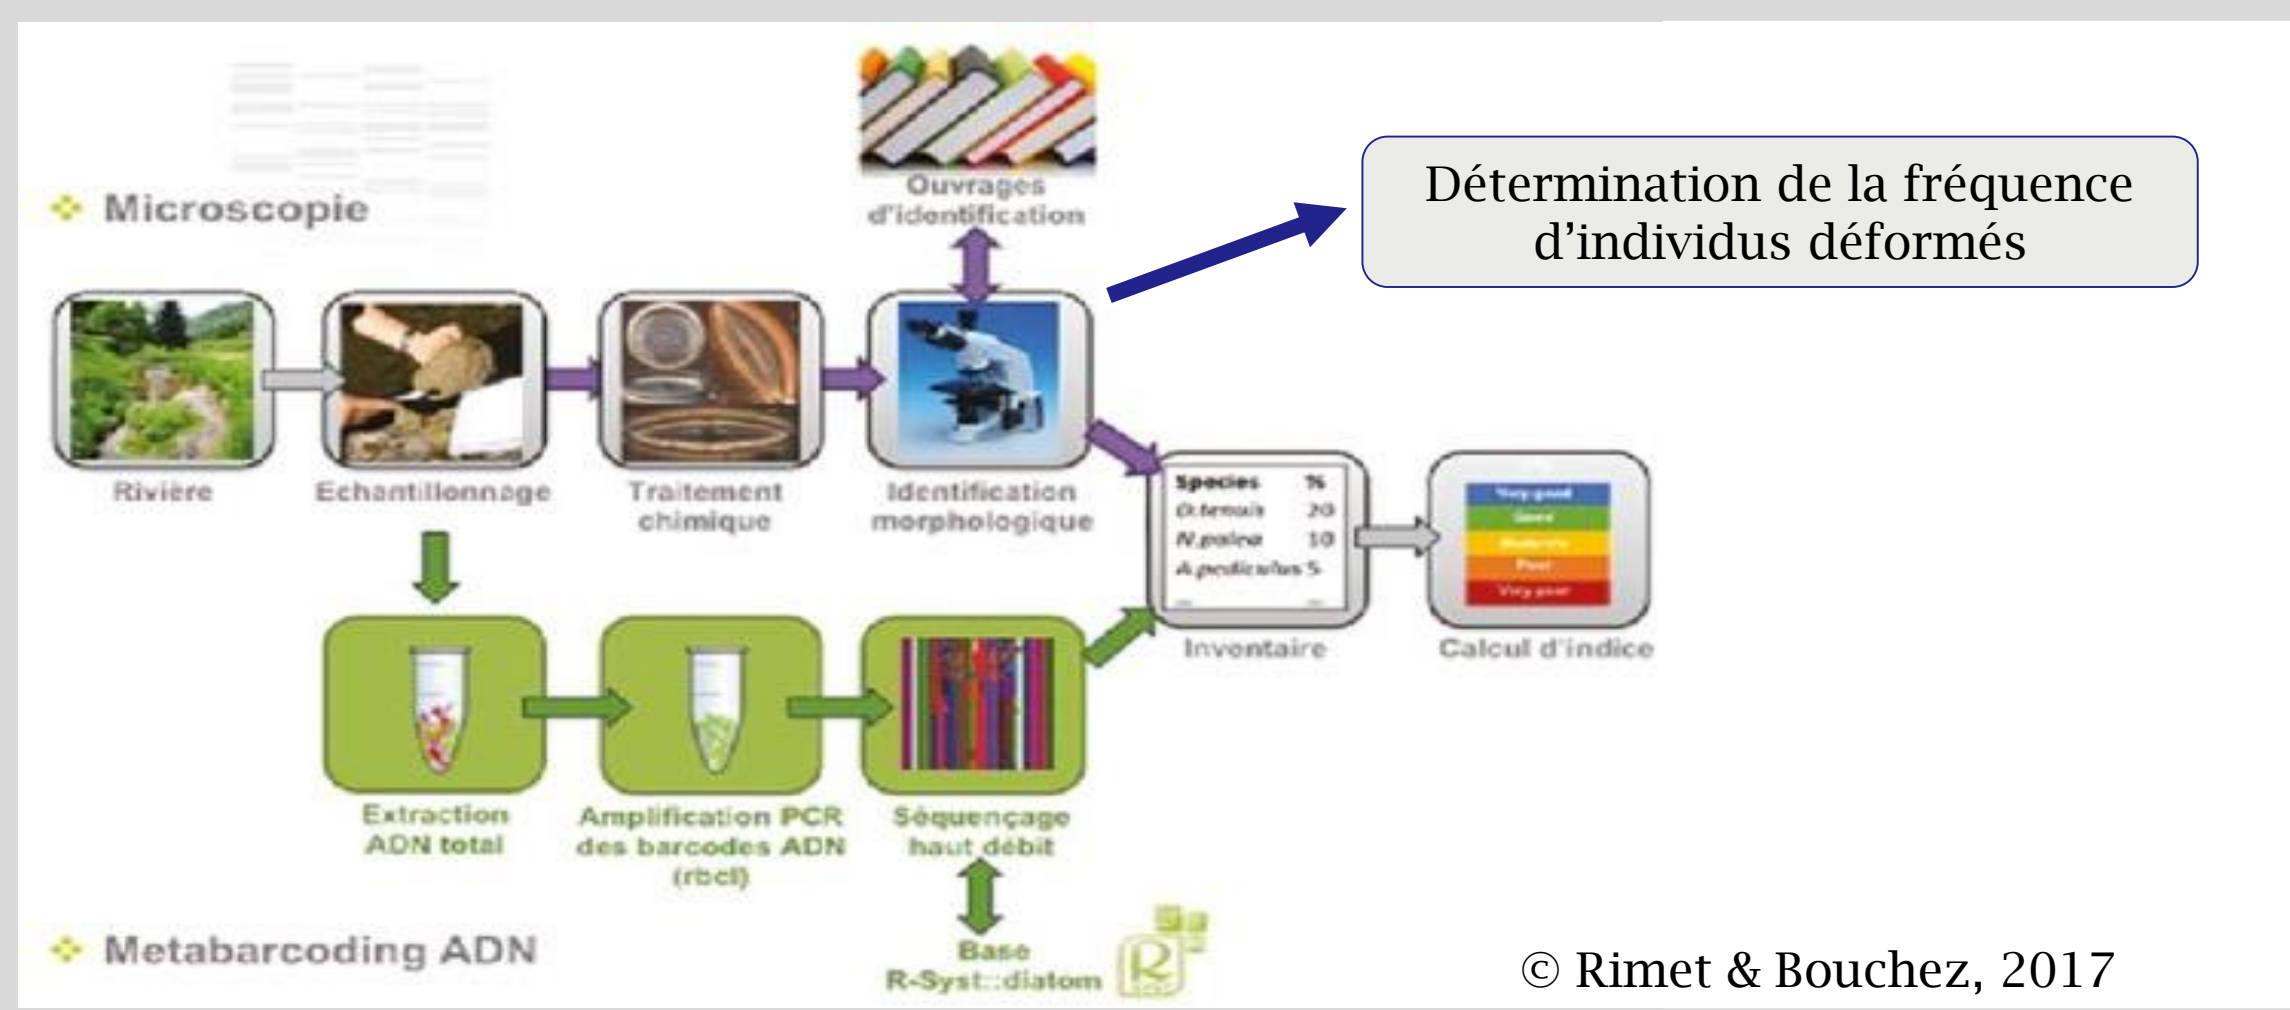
Microscopie

Ouvrages d'identification

Détermination de la fréquence d'individus déformés

Rivière

Echantillonnage

Traitement chimique

Identification morphologique

| Species | % |
|---|---|
| O.tenuis | 20 |
| N.palea | 10 |
| A.pediculus | 5 |

Very good
Good
Moderate
Poor
Very poor

Inventaire

Calcul d'indice

Extraction ADN total

Amplification PCR des barcodes ADN (rbcl)

Séquençage haut débit

Base R-Syst::diatom

Metabarcoding ADN

© Rimet & Bouchez, 2017